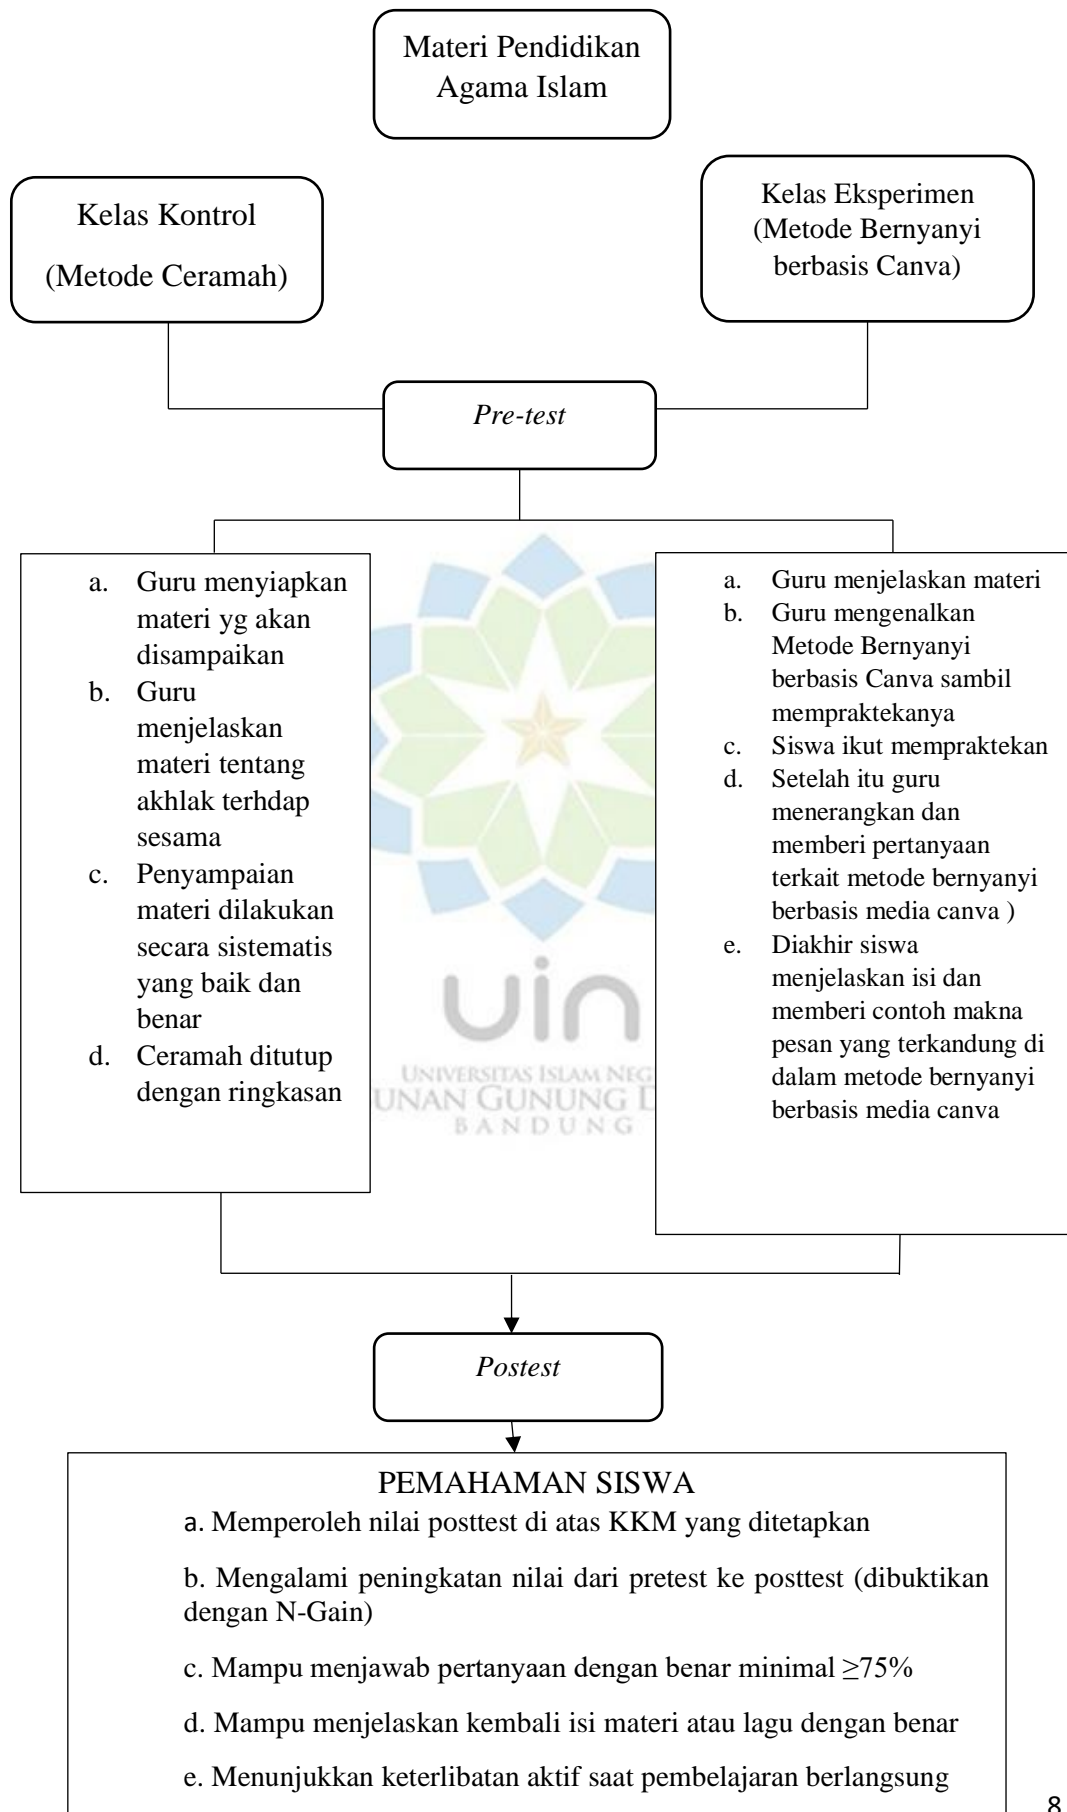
Materi Pendidikan Agama Islam

Kelas Kontrol
(Metode Ceramah)

Kelas Eksperimen
(Metode Bernyanyi berbasis Canva)

*Pre-test*

a. Guru menyiapkan materi yg akan disampaikan
b. Guru menjelaskan materi tentang akhlak terhdap sesama
c. Penyampaian materi dilakukan secara sistematis yang baik dan benar
d. Ceramah ditutup dengan ringkasan

a. Guru menjelaskan materi
b. Guru mengenalkan Metode Bernyanyi berbasis Canva sambil mempraktekanya
c. Siswa ikut mempraktekan
d. Setelah itu guru menerangkan dan memberi pertanyaan terkait metode bernyanyi berbasis media canva )
e. Diakhir siswa menjelaskan isi dan memberi contoh makna pesan yang terkandung di dalam metode bernyanyi berbasis media canva

UNIVERSITAS ISLAM NEG
UNAN GUNUNG D
BANDUNG

*Postest*

PEMAHAMAN SISWA
a. Memperoleh nilai posttest di atas KKM yang ditetapkan

b. Mengalami peningkatan nilai dari pretest ke posttest (dibuktikan dengan N-Gain)

c. Mampu menjawab pertanyaan dengan benar minimal $\geq 75\%$

d. Mampu menjelaskan kembali isi materi atau lagu dengan benar

e. Menunjukkan keterlibatan aktif saat pembelajaran berlangsung

8